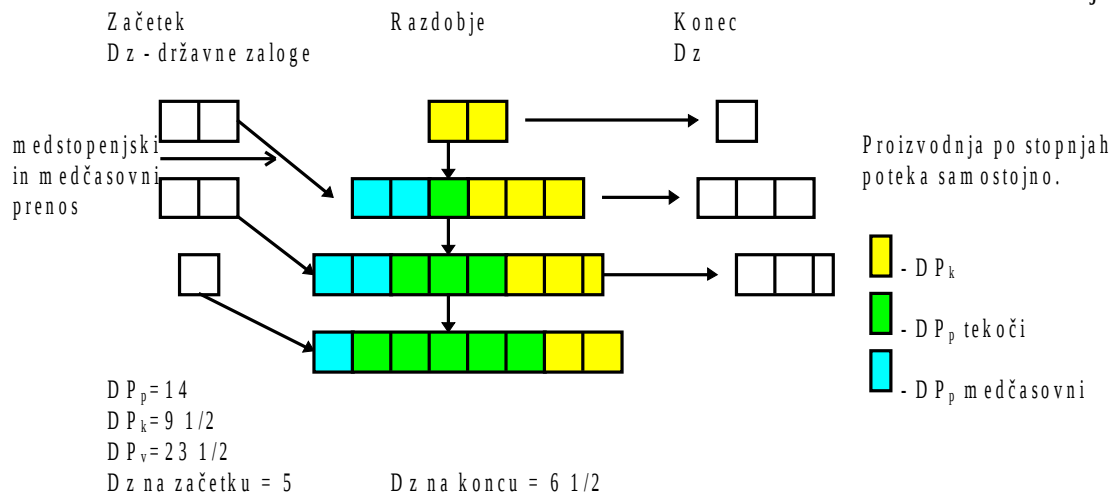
Začetek
Dz - državne zaloge

Razdobje

Konec
Dz

medstopenjski in medčasovni prenos

Proizvodnja po stopnjah poteka samostojno.

- $DP_k$

- $DP_p$ tekoči

- $DP_p$ medčasovni

$DP_p = 14$
$DP_k = 9\ 1/2$
$DP_v = 23\ 1/2$
Dz na začetku = 5

Dz na koncu = 6 1/2